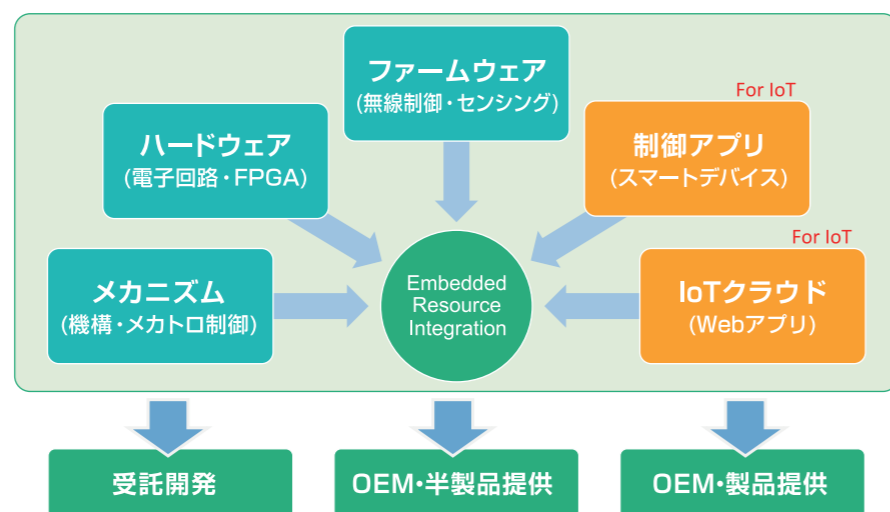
ファームウェア
(無線制御・センシング)

ハードウェア
(電子回路・FPGA)

For IoT

制御アプリ
(スマートデバイス)

For IoT

メカニズム
(機構・メカトロ制御)

Embedded
Resource
Integration

IoTクラウド
(Webアプリ)

受託開発

OEM・半製品提供

OEM・製品提供